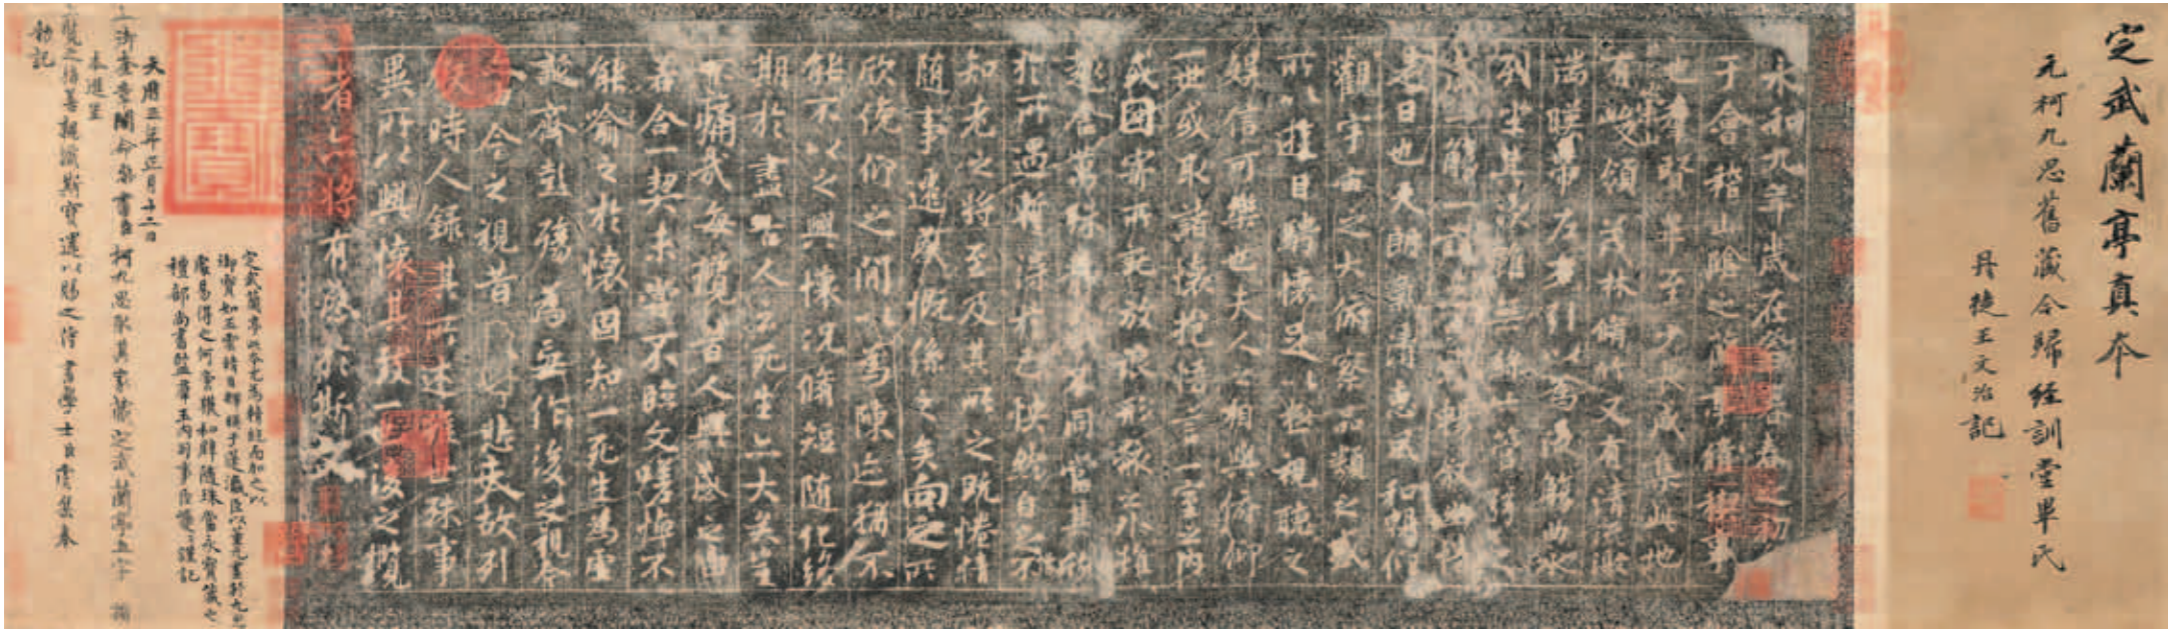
定武蘭亭真本

元柯九思舊藏今歸經訓堂畢氏

丹徒王文治記

永和九年歲在癸丑暮春之初會于會稽山陰之蘭亭脩禊事也群賢畢至少長咸集此地有崇山峻領茂林脩竹又有清流激湍暎帶左右引以為流觴曲水列坐其次雖無絲竹管弦之盛一觴一詠亦足以暢叙幽情是日也天朗氣清惠風和暢仰觀宇宙之大俯察品類之盛所以遊目騁懷足以極視聽之娛信可樂也夫人之相與俯仰一世或取諸懷抱悟言一室之內或因寄所託放浪形骸之外雖趣舍萬殊靜躁不同當其欣於所遇暫得於己快然自足不知老之將至及其所之既倦情隨事遷感慨係之矣向之所欣俛仰之間以為陳迹猶不能不以之興懷況脩短隨化終期於盡古人云死生亦大矣豈不痛哉每攬昔人興感之由若合一契未嘗不臨文嗟悼不能喻之於懷固知一死生為虛誕齊彭殤為妄作後之視今亦猶今之視昔悲夫故列叙時人錄其所述雖世殊事異所以興懷其致一也後之攬者亦將有感於斯文

定武蘭亭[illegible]御賞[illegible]
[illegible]

天曆三年正月十二日
上御奎章閣命參書臣柯九思取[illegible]本進呈
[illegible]覽之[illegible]鑒識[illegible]以賜之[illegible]書學士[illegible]奉
勅記